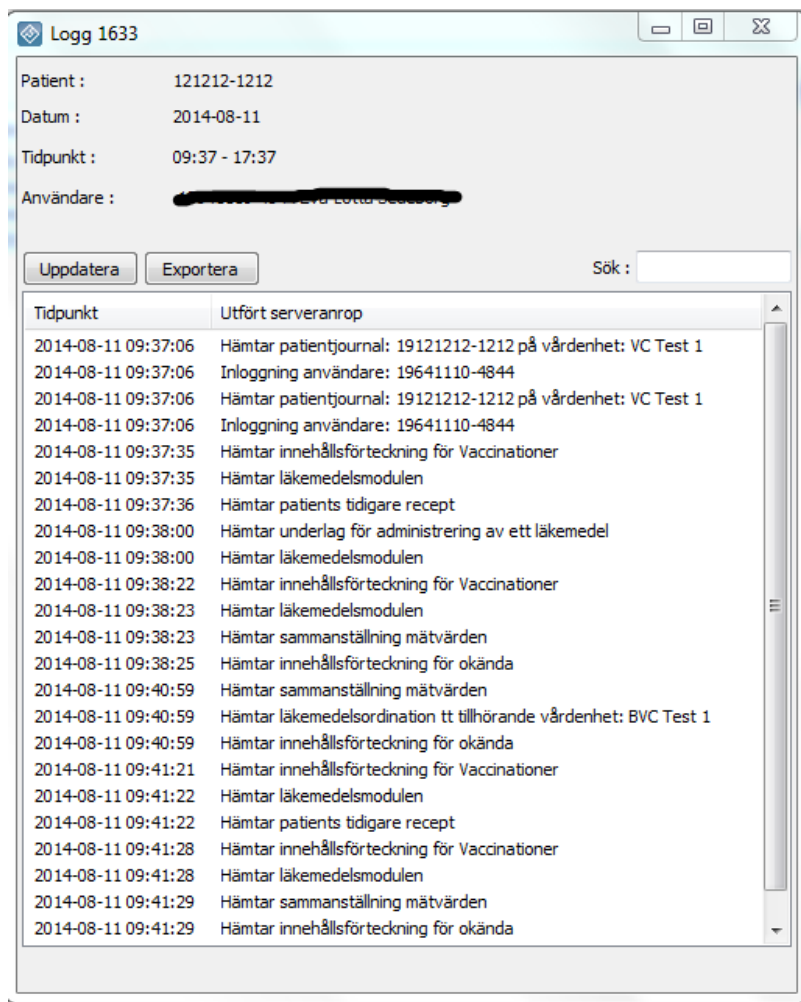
Logg 1633

Patient : 121212-1212
Datum : 2014-08-11
Tidpunkt : 09:37 - 17:37
Användare : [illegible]

Uppdatera Exportera Sök :

| Tidpunkt | Utfört serveranrop |
|---|---|
| 2014-08-11 09:37:06 | Hämtar patientjournal: 19121212-1212 på vårdenhet: VC Test 1 |
| 2014-08-11 09:37:06 | Inloggning användare: 19641110-4844 |
| 2014-08-11 09:37:06 | Hämtar patientjournal: 19121212-1212 på vårdenhet: VC Test 1 |
| 2014-08-11 09:37:06 | Inloggning användare: 19641110-4844 |
| 2014-08-11 09:37:35 | Hämtar innehållsförteckning för Vaccinationer |
| 2014-08-11 09:37:35 | Hämtar läkemedelsmodulen |
| 2014-08-11 09:37:36 | Hämtar patients tidigare recept |
| 2014-08-11 09:38:00 | Hämtar underlag för administrering av ett läkemedel |
| 2014-08-11 09:38:00 | Hämtar läkemedelsmodulen |
| 2014-08-11 09:38:22 | Hämtar innehållsförteckning för Vaccinationer |
| 2014-08-11 09:38:23 | Hämtar läkemedelsmodulen |
| 2014-08-11 09:38:23 | Hämtar sammanställning mätvärden |
| 2014-08-11 09:38:25 | Hämtar innehållsförteckning för okända |
| 2014-08-11 09:40:59 | Hämtar sammanställning mätvärden |
| 2014-08-11 09:40:59 | Hämtar läkemedelsordination tt tillhörande vårdenhet: BVC Test 1 |
| 2014-08-11 09:40:59 | Hämtar innehållsförteckning för okända |
| 2014-08-11 09:41:21 | Hämtar innehållsförteckning för Vaccinationer |
| 2014-08-11 09:41:22 | Hämtar läkemedelsmodulen |
| 2014-08-11 09:41:22 | Hämtar patients tidigare recept |
| 2014-08-11 09:41:28 | Hämtar innehållsförteckning för Vaccinationer |
| 2014-08-11 09:41:28 | Hämtar läkemedelsmodulen |
| 2014-08-11 09:41:29 | Hämtar sammanställning mätvärden |
| 2014-08-11 09:41:29 | Hämtar innehållsförteckning för okända |